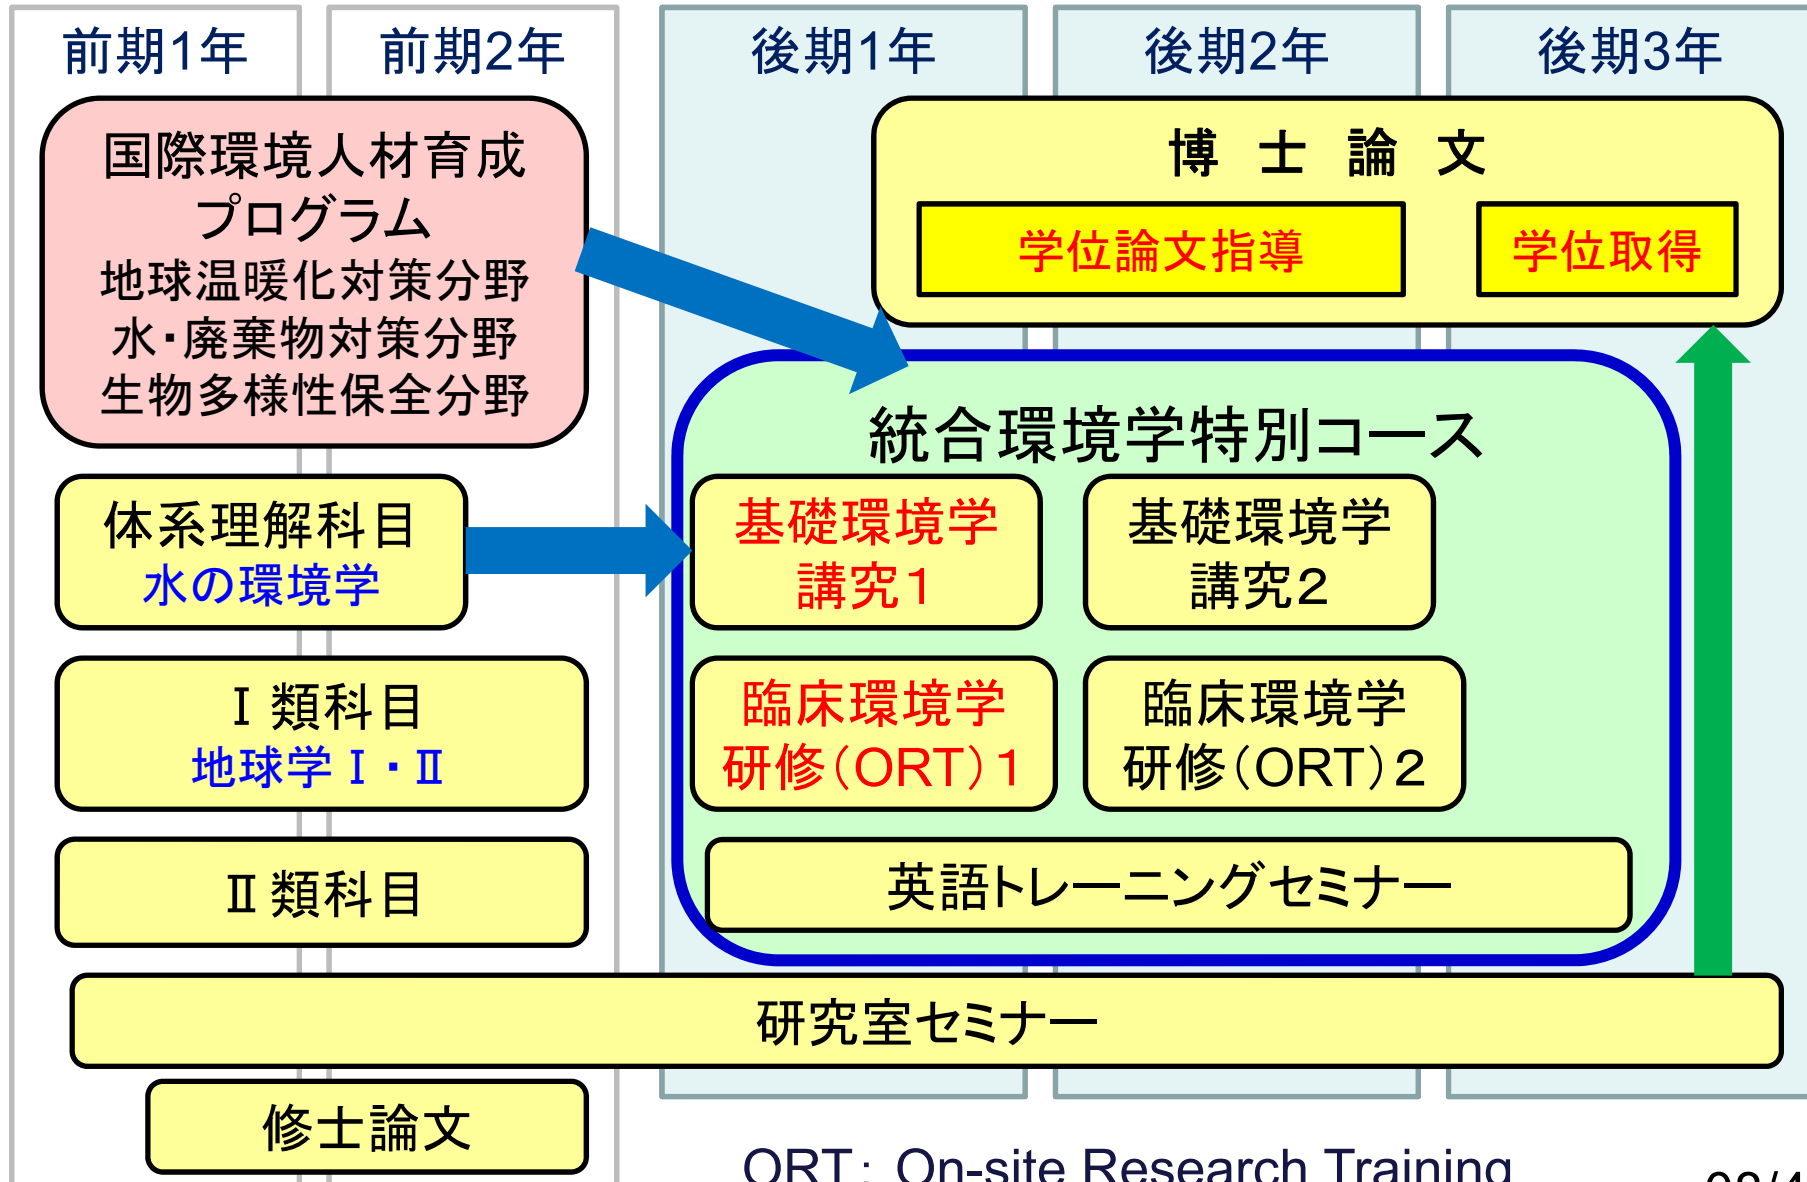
前期1年 前期2年 後期1年 後期2年 後期3年

国際環境人材育成プログラム
地球温暖化対策分野
水・廃棄物対策分野
生物多様性保全分野

博 士 論 文
学位論文指導
学位取得

統合環境学特別コース

体系理解科目
水の環境学

基礎環境学講究1
基礎環境学講究2

Ⅰ類科目
地球学Ⅰ・Ⅱ

臨床環境学研修（ORT）1
臨床環境学研修（ORT）2

Ⅱ類科目

英語トレーニングセミナー

研究室セミナー

修士論文

ORT: On-site Research Training

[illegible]